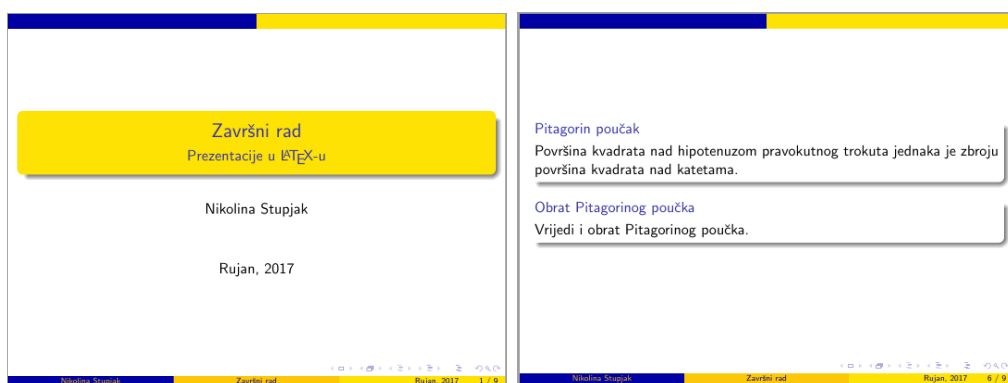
Završni rad
Prezentacije u LaTeX-u

Nikolina Stupjak

Rujan, 2017

Nikolina Stupjak | Završni rad | Rujan, 2017 1 / 9

Pitagorin poučak
Površina kvadrata nad hipotenuzom pravokutnog trokuta jednaka je zbroju površina kvadrata nad katetama.

Obrat Pitagorinog poučka
Vrijedi i obrat Pitagorinog poučka.

Nikolina Stupjak | Završni rad | Rujan, 2017 6 / 9